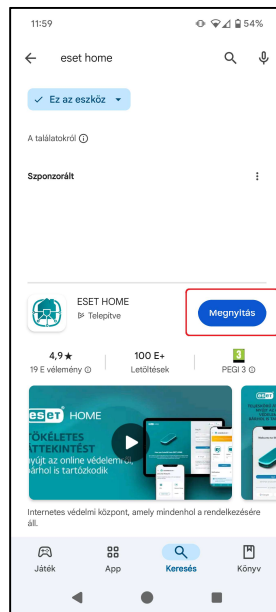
11:59 54%

eset home

Ez az eszköz

A találatokról ⓘ

Szponzorált

ESET HOME
Telepítve

Megnyitás

4,9★
19 E vélemény ⓘ

100 E+
Letöltések

3
PEGI 3 ⓘ

eset HOME

TÖKÉLETES ÁTTEKINTÉST
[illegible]ujt az online védelmi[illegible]
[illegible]hol is tartózkodik

eset

Internetes védelmi központ, amely mindenhol a rendelkezésére áll.

Játék

App

Keresés

Könyv